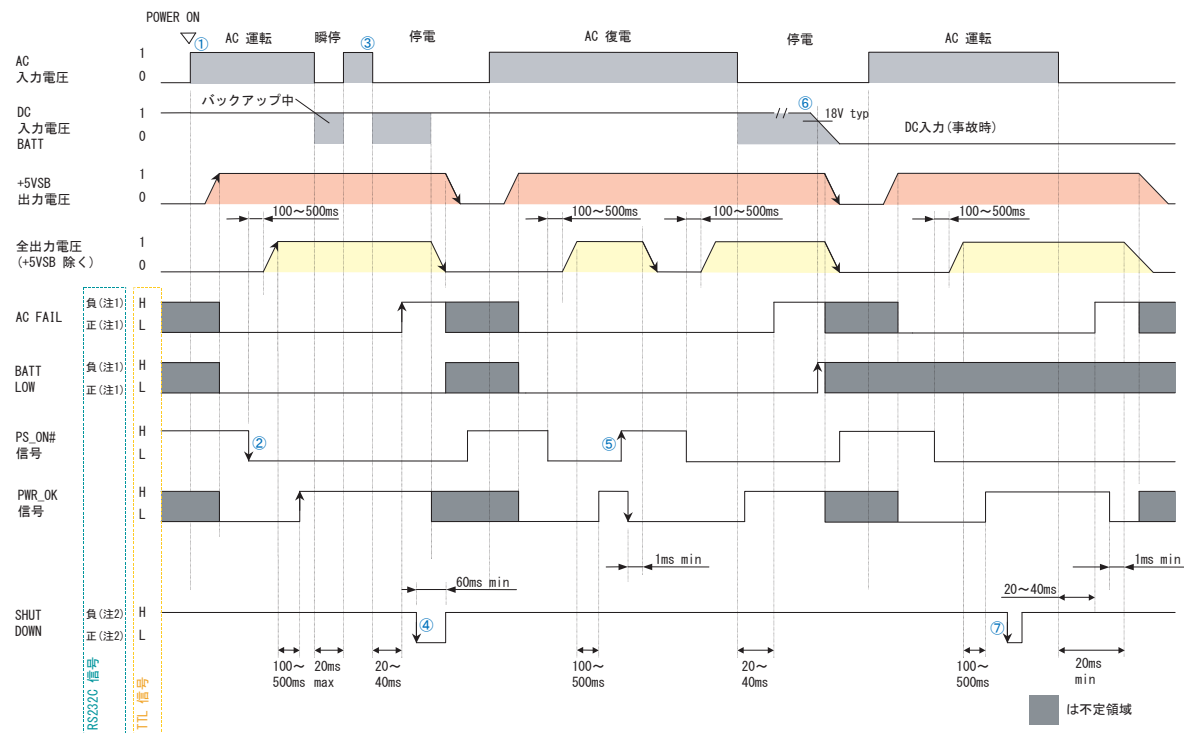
POWER ON

①

AC 運転

瞬停

③

停電

AC 復電

停電

AC 運転

AC
入力電圧

1

0

DC
入力電圧
BATT

1

0

バックアップ中

⑥

18V typ

DC入力(事故時)

+5VSB
出力電圧

1

0

100～500ms

100～500ms

100～500ms

100～500ms

全出力電圧
(+5VSB 除く)

1

0

AC FAIL

負(注1)
正(注1)

H
L

BATT
LOW

負(注1)
正(注1)

H
L

PS_ON#
信号

H
L

②

⑤

PWR_OK
信号

H
L

1ms min

1ms min

60ms min

20～40ms

SHUT
DOWN

負(注2)
正(注2)

H
L

④

⑦

100～
500ms

20ms
max

20～
40ms

100～
500ms

20～
40ms

100～
500ms

20ms
min

RS232C 信号

TTL 信号

は不定領域